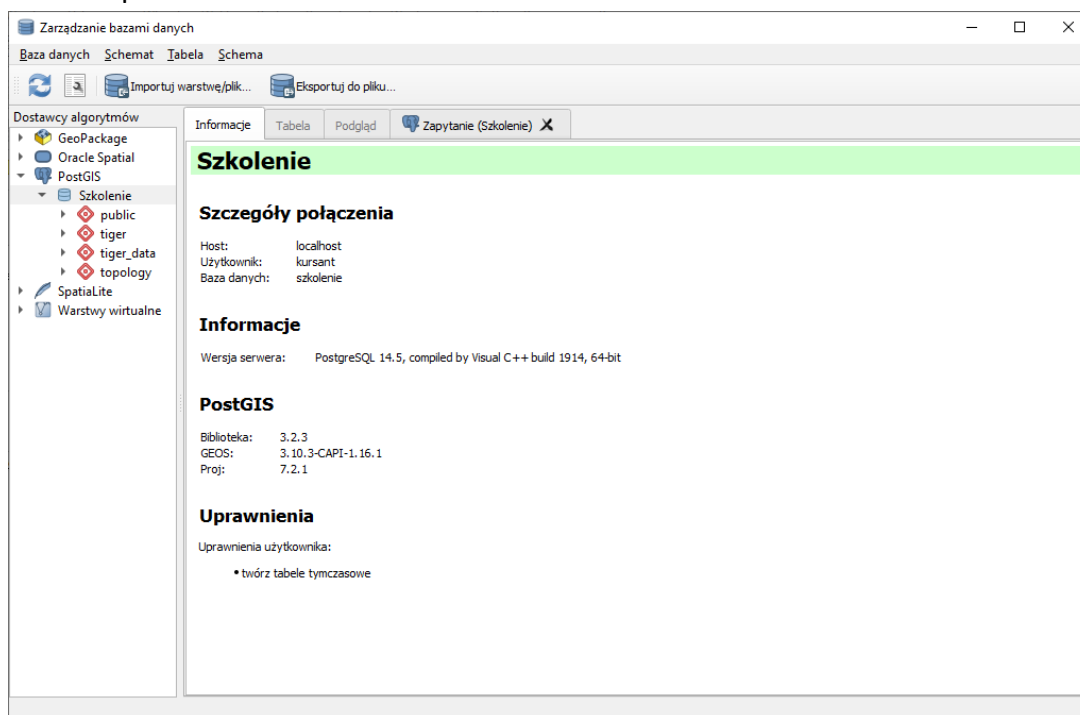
Zarządzanie bazami danych

Baza danych Schemat Tabela Schema

Importuj warstwę/plik... Eksportuj do pliku...

Dostawcy algorytmów
GeoPackage
Oracle Spatial
PostGIS
Szkolenie
public
tiger
tiger_data
topology
SpatiaLite
Warstwy wirtualne

Informacje | Tabela | Podgląd | Zapytanie (Szkolenie)

Szkolenie

Szczegóły połączenia

Host: localhost
Użytkownik: kursant
Baza danych: szkolenie

Informacje

Wersja serwera: PostgreSQL 14.5, compiled by Visual C++ build 1914, 64-bit

PostGIS

Biblioteka: 3.2.3
GEOS: 3.10.3-CAPI-1.16.1
Proj: 7.2.1

Uprawnienia

Uprawnienia użytkownika:

• twórz tabele tymczasowe